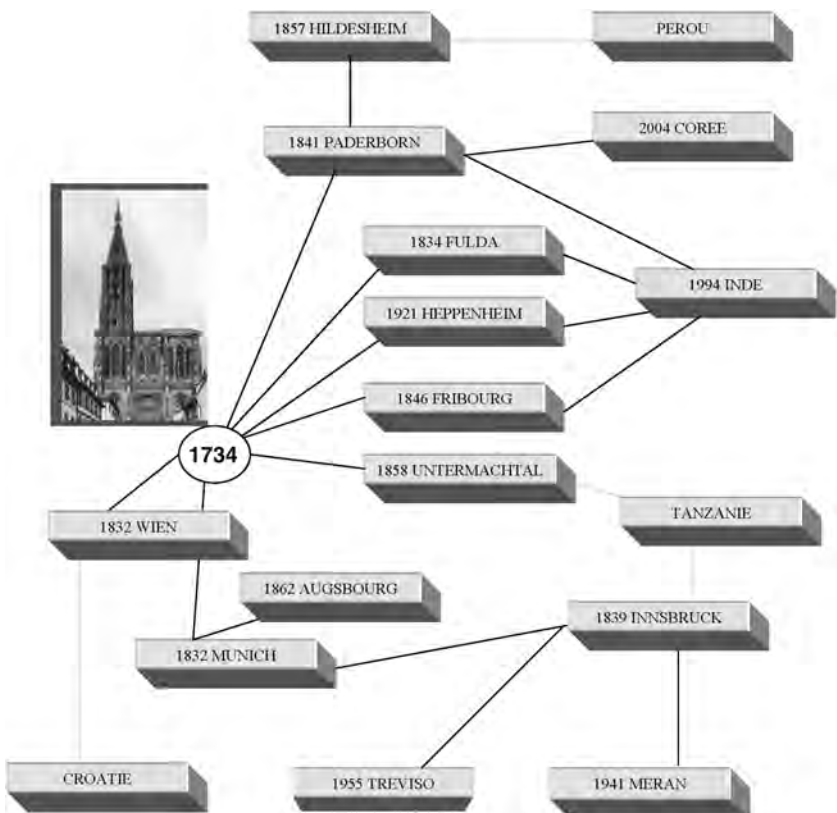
1857 HILDESHEIM

PEROU

1841 PADERBORN

2004 COREE

1834 FULDA

1994 INDE

1921 HEPPENHEIM

1846 FRIBOURG

1734

1858 UNTERMACHTAL

TANZANIE

1832 WIEN

1862 AUGSBOURG

1839 INNSBRUCK

1832 MUNICH

CROATIE

1955 TREVISO

1941 MERAN